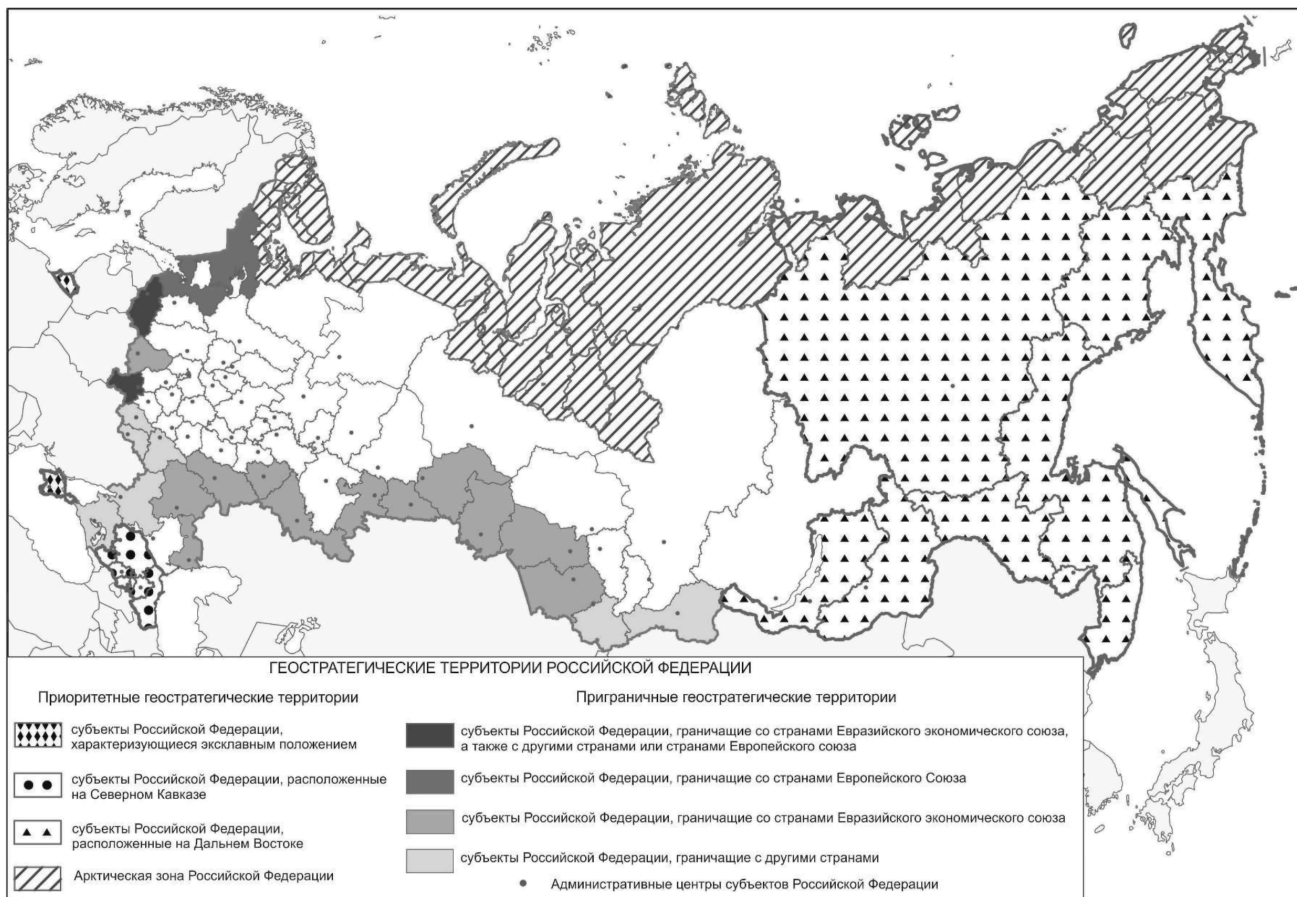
ГЕОСТРАТЕГИЧЕСКИЕ ТЕРРИТОРИИ РОССИЙСКОЙ ФЕДЕРАЦИИ

Приоритетные геостратегические территории

субъекты Российской Федерации, характеризующиеся эксклавным положением

субъекты Российской Федерации, расположенные на Северном Кавказе

субъекты Российской Федерации, расположенные на Дальнем Востоке

Арктическая зона Российской Федерации

Приграничные геостратегические территории

субъекты Российской Федерации, граничащие со странами Евразийского экономического союза, а также с другими странами или странами Европейского союза

субъекты Российской Федерации, граничащие со странами Европейского Союза

субъекты Российской Федерации, граничащие со странами Евразийского экономического союза

субъекты Российской Федерации, граничащие с другими странами

Административные центры субъектов Российской Федерации